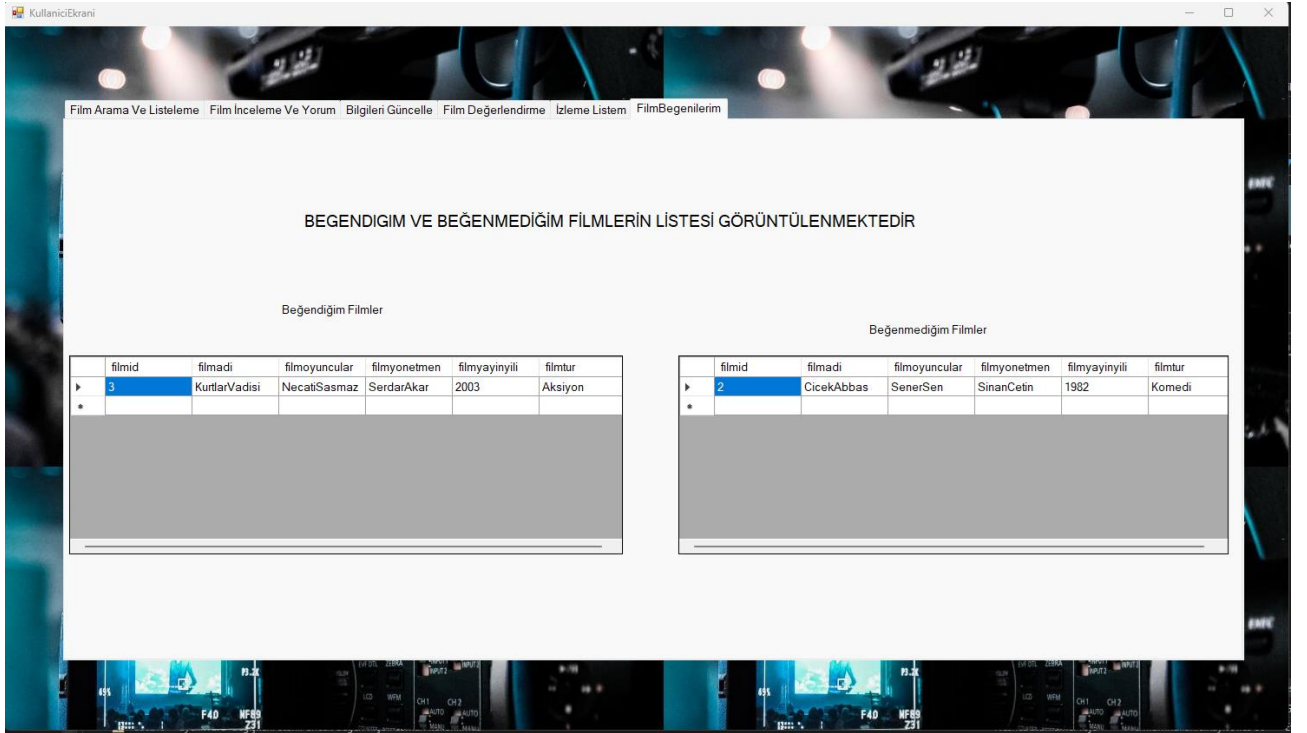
KullaniciEkrani

Film Arama Ve Listeleme | Film İnceleme Ve Yorum | Bilgileri Güncelle | Film Değerlendirme | İzleme Listem | FilmBegenilerim

BEGENDIGIM VE BEĞENMEDİĞİM FİLMLERİN LİSTESİ GÖRÜNTÜLENMEKTEDİR

Beğendiğim Filmler

| filmid | filmadi | filmoyuncular | filmyonetmen | filmyayinyili | filmtur |
|---|---|---|---|---|---|
| 3 | KurtlarVadisi | NecatiSasmaz | SerdarAkar | 2003 | Aksiyon |
| | | | | | |

Beğenmediğim Filmler

| filmid | filmadi | filmoyuncular | filmyonetmen | filmyayinyili | filmtur |
|---|---|---|---|---|---|
| 2 | CicekAbbas | SenerSen | SinanCetin | 1982 | Komedi |
| | | | | | |